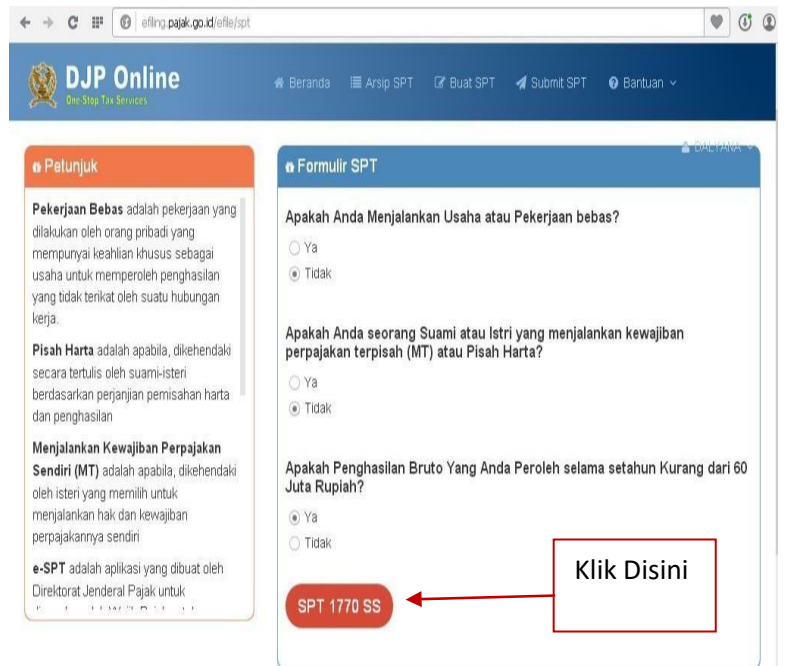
efiling.pajak.go.id/efile/spt

DJP Online
One-Stop Tax Services

Beranda Arsip SPT Buat SPT Submit SPT Bantuan

DALTANA

Petunjuk

**Pekerjaan Bebas** adalah pekerjaan yang dilakukan oleh orang pribadi yang mempunyai keahlian khusus sebagai usaha untuk memperoleh penghasilan yang tidak terikat oleh suatu hubungan kerja.

**Pisah Harta** adalah apabila, dikehendaki secara tertulis oleh suami-isteri berdasarkan perjanjian pemisahan harta dan penghasilan

**Menjalankan Kewajiban Perpajakan Sendiri (MT)** adalah apabila, dikehendaki oleh isteri yang memilih untuk menjalankan hak dan kewajiban perpajakannya sendiri

**e-SPT** adalah aplikasi yang dibuat oleh Direktorat Jenderal Pajak untuk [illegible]

Formulir SPT

Apakah Anda Menjalankan Usaha atau Pekerjaan bebas?

Ya
Tidak

Apakah Anda seorang Suami atau Istri yang menjalankan kewajiban perpajakan terpisah (MT) atau Pisah Harta?

Ya
Tidak

Apakah Penghasilan Bruto Yang Anda Peroleh selama setahun Kurang dari 60 Juta Rupiah?

Ya
Tidak

SPT 1770 SS

Klik Disini